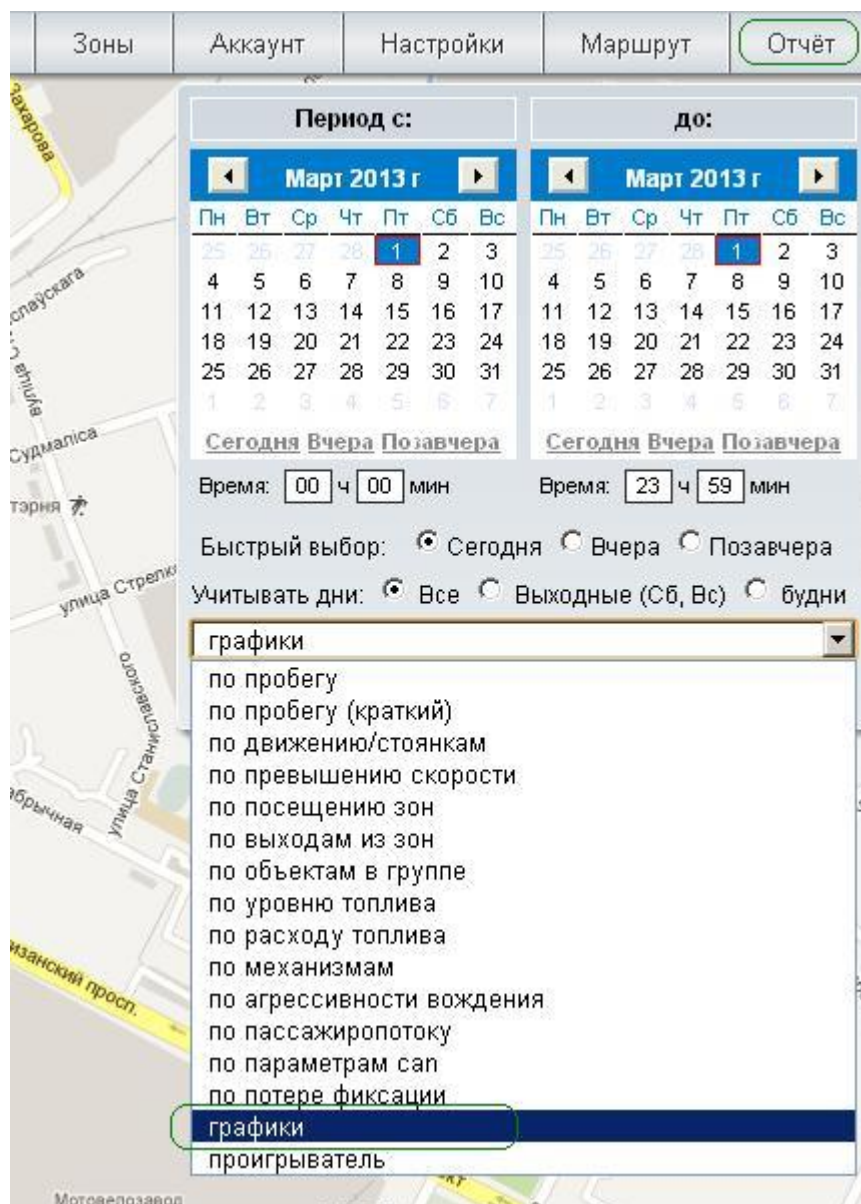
Зоны | Аккаунт | Настройки | Маршрут | Отчёт

Захарова

Период с:

Март 2013 г

| Пн | Вт | Ср | Чт | Пт | Сб | Вс |
|---|---|---|---|---|---|---|
| 25 | 26 | 27 | 28 | 1 | 2 | 3 |
| 4 | 5 | 6 | 7 | 8 | 9 | 10 |
| 11 | 12 | 13 | 14 | 15 | 16 | 17 |
| 18 | 19 | 20 | 21 | 22 | 23 | 24 |
| 25 | 26 | 27 | 28 | 29 | 30 | 31 |
| 1 | 2 | 3 | 4 | 5 | 6 | 7 |

Сегодня Вчера Позавчера

Время: 00 ч 00 мин

до:

Март 2013 г

| Пн | Вт | Ср | Чт | Пт | Сб | Вс |
|---|---|---|---|---|---|---|
| 25 | 26 | 27 | 28 | 1 | 2 | 3 |
| 4 | 5 | 6 | 7 | 8 | 9 | 10 |
| 11 | 12 | 13 | 14 | 15 | 16 | 17 |
| 18 | 19 | 20 | 21 | 22 | 23 | 24 |
| 25 | 26 | 27 | 28 | 29 | 30 | 31 |
| 1 | 2 | 3 | 4 | 5 | 6 | 7 |

Сегодня Вчера Позавчера

Время: 23 ч 59 мин

Быстрый выбор: Сегодня Вчера Позавчера

Учитывать дни: Все Выходные (Сб, Вс) будни

графики

по пробегу
по пробегу (краткий)
по движению/стоянкам
по превышению скорости
по посещению зон
по выходам из зон
по объектам в группе
по уровню топлива
по расходу топлива
по механизмам
по агрессивности вождения
по пассажиропотоку
по параметрам can
по потере фиксации
графики
проигрыватель

лаўскага
вуліца
Судмаліса
тэрня
улица Стрельн
улица Станиславского
абрычная
занский просп.
Мотовелозавод